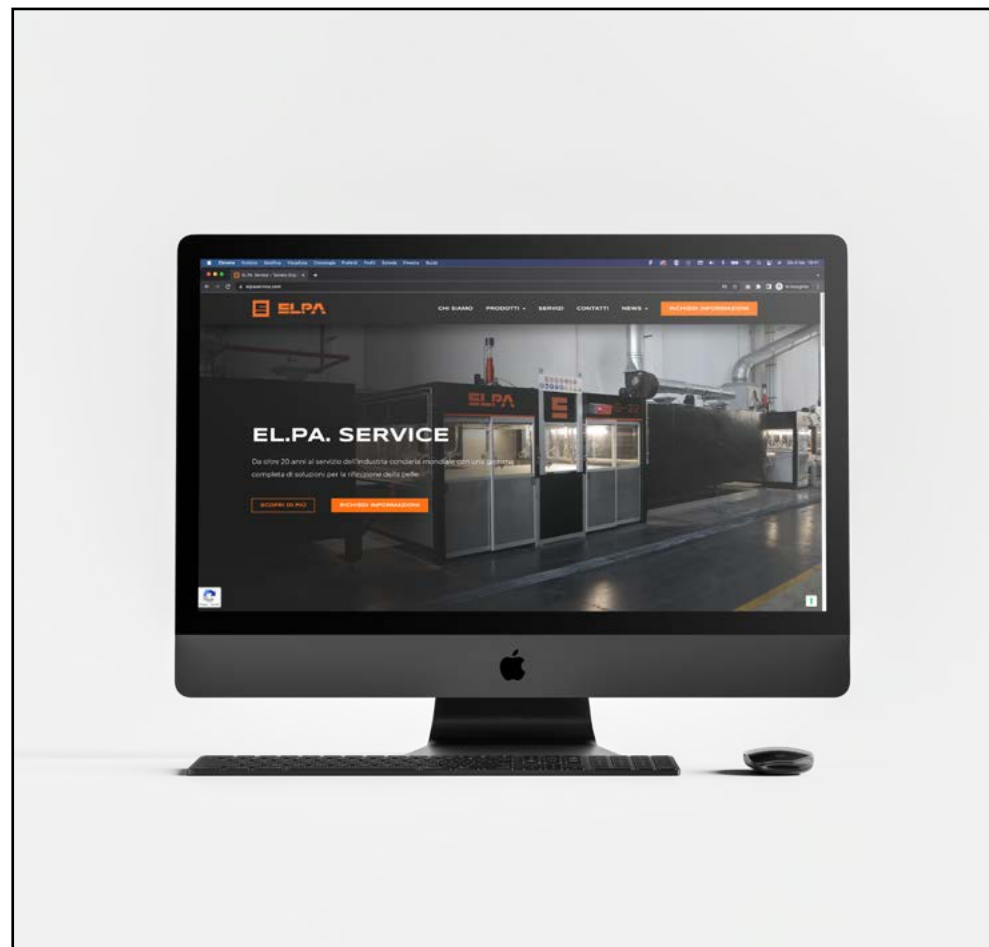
Chrome File Modifica Visualizza Cronologia Preferiti Profili Schede Finestra Aiuto

EL.PA. Service – Tanning Equ...

elpaservice.com

ELPA

CHI SIAMO PRODOTTI SERVIZI CONTATTI NEWS RICHIEDI INFORMAZIONI

ELPA

EL.PA. SERVICE

Da oltre 20 anni al servizio dell'industria conciaria mondiale con una gamma completa di soluzioni per la rifinizione della pelle.

SCOPRI DI PIÙ RICHIEDI INFORMAZIONI